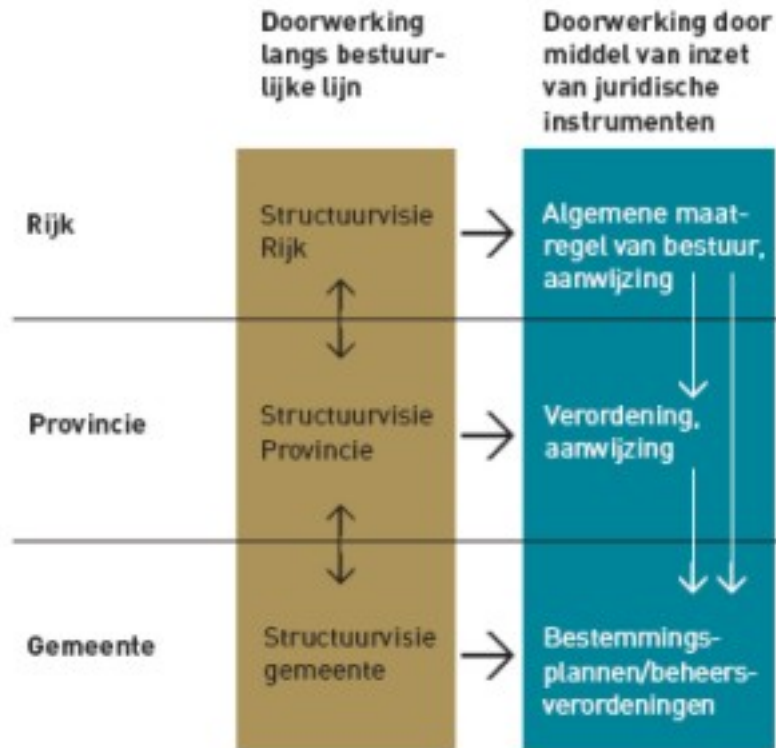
| | Doorwerking langs bestuurlijke lijn | | Doorwerking door middel van inzet van juridische instrumenten |
|---|---|---|---|
| Rijk | Structuurvisie Rijk | → | Algemene maatregel van bestuur, aanwijzing |
| Provincie | Structuurvisie Provincie | → | Verordening, aanwijzing |
| Gemeente | Structuurvisie gemeente | → | Bestemmingsplannen/beheersverordeningen |